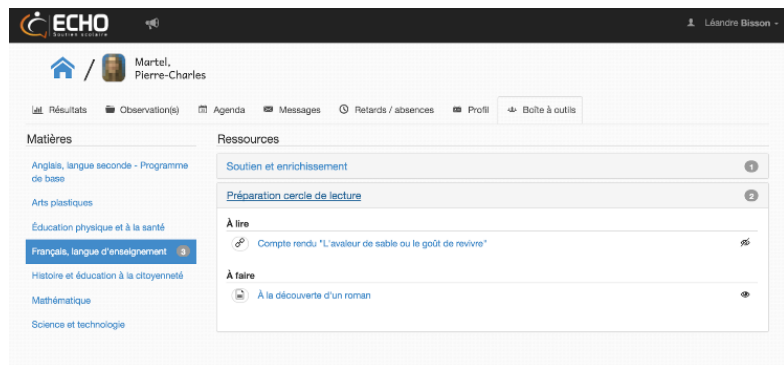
ECHO
Soutien scolaire

Léandre Bisson

Martel, Pierre-Charles

Résultats | Observation(s) | Agenda | Messages | Retards / absences | Profil | Boîte à outils

Matières

Anglais, langue seconde - Programme de base
Arts plastiques
Éducation physique et à la santé
Français, langue d'enseignement 3
Histoire et éducation à la citoyenneté
Mathématique
Science et technologie

Ressources

Soutien et enrichissement 1

Préparation cercle de lecture 2

À lire
Compte rendu "L'avaleur de sable ou le goût de revivre"

À faire
À la découverte d'un roman